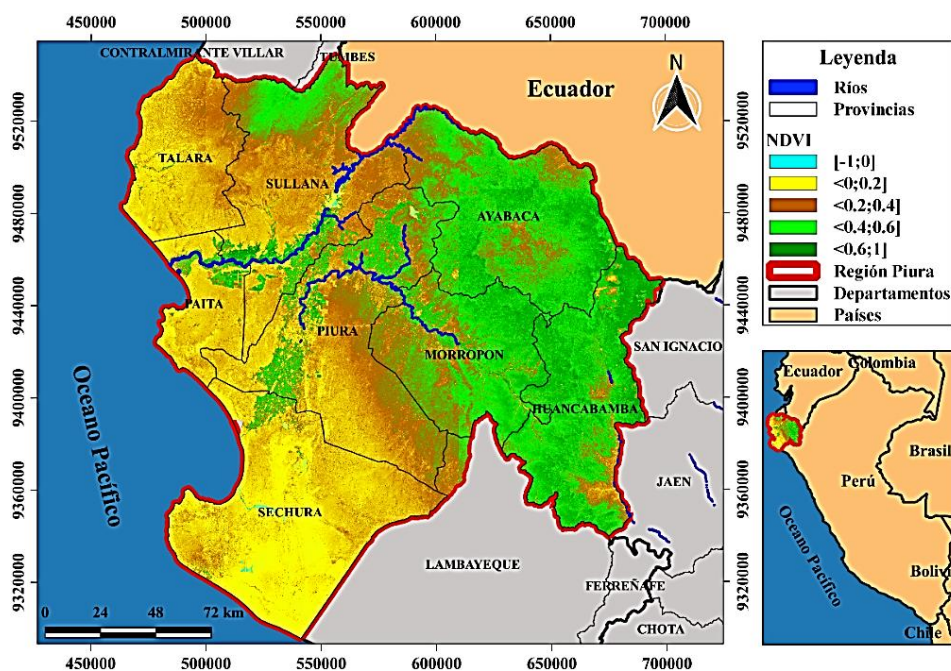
450000 500000 550000 600000 650000 700000

CONTRALMIRANTE VILLAR
TUMBES
Ecuador
N
TALARA
SULLANA
AYABACA
PAITA
PIURA
MORROPON
SAN IGNACIO
HUANCABAMBA
JAEN
SECHURA
LAMBAYEQUE
FERREÑAFE
CHOTA
Oceano Pacífico

9520000
9480000
9440000
9400000
9360000
9320000

0 24 48 72 km

450000 500000 550000 600000 650000 700000

Leyenda
Ríos
Provincias
NDVI
[-1;0]
<0;0.2]
<0.2;0.4]
<0.4;0.6]
<0.6;1]
Región Piura
Departamentos
Países

Ecuador
Colombia
Brasil
Perú
Oceano Pacifico
Boliv
Chile